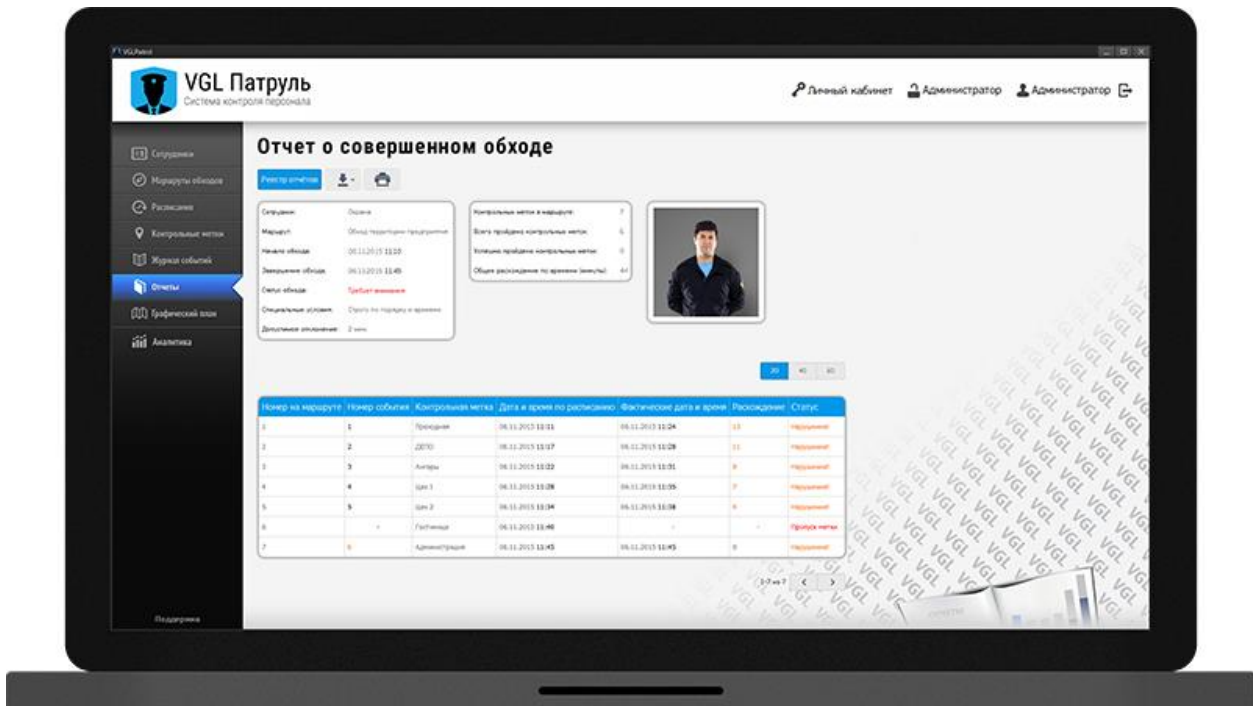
VGL Patrol

VGL Патруль
Система контроля персонала

Личный кабинет Администратор Администратор

Сотрудники
Маршруты обходов
Расписание
Контрольные метки
Журнал событий
Отчеты
Графический план
Аналитика

Поддержка

Отчет о совершенном обходе

Реестр отчётов

Сотрудник: Охрана
Маршрут: Обход территории предприятия
Начало обхода: 06.11.2015 11:10
Завершение обхода: 06.11.2015 11:45
Статус обхода: Требует внимания
Специальные условия: Строго по порядку и времени
Допустимое отклонение: 2 мин.

Контрольные метки в маршруте: 7
Всего пройдено контрольных меток: 6
Успешно пройдено контрольных меток: 0
Общее расхождение по времени (мин/сек): 44

20 40 60

| Номер на маршруте | Номер события | Контрольная метка | Дата и время по расписанию | Фактические дата и время | Расхождение | Статус |
|---|---|---|---|---|---|---|
| 1 | 1 | Проходная | 06.11.2015 11:11 | 06.11.2015 11:24 | 13 | Нарушение! |
| 2 | 2 | ДЕПО | 06.11.2015 11:17 | 06.11.2015 11:28 | 11 | Нарушение! |
| 3 | 3 | Ангары | 06.11.2015 11:22 | 06.11.2015 11:31 | 9 | Нарушение! |
| 4 | 4 | Цех 1 | 06.11.2015 11:28 | 06.11.2015 11:35 | 7 | Нарушение! |
| 5 | 5 | Цех 2 | 06.11.2015 11:34 | 06.11.2015 11:38 | 4 | Нарушение! |
| 6 | - | Гостиница | 06.11.2015 11:40 | - | - | Пропуск метки |
| 7 | 6 | Администрация | 06.11.2015 11:45 | 06.11.2015 11:45 | 0 | Нарушение! |

1-7 из 7

VGL VGL VGL VGL VGL VGL